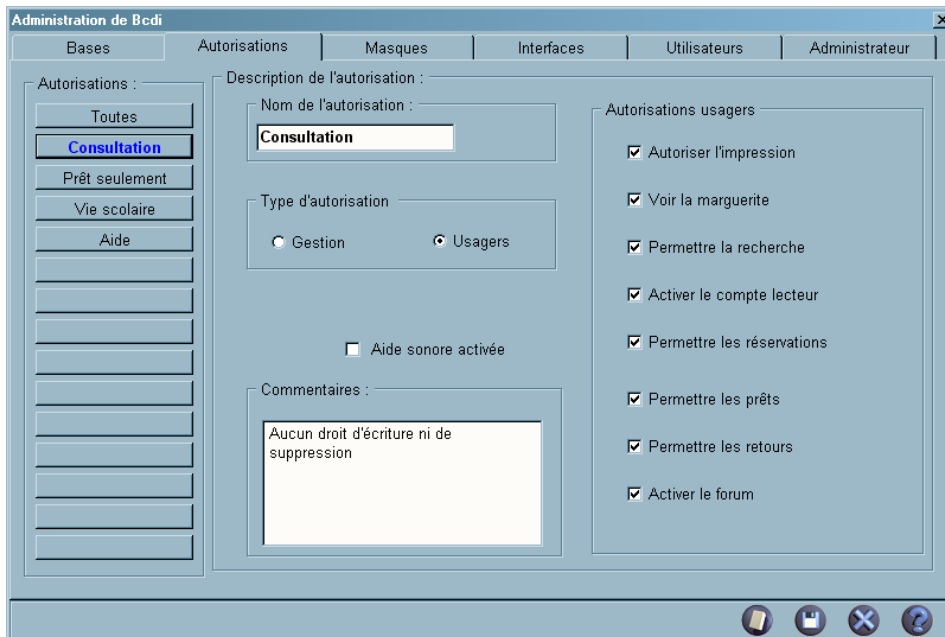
Administration de Bcdi

Bases | Autorisations | Masques | Interfaces | Utilisateurs | Administrateur

Autorisations :
Toutes
Consultation
Prêt seulement
Vie scolaire
Aide

Description de l'autorisation :

Nom de l'autorisation :
Consultation

Type d'autorisation
Gestion
Usagers

Aide sonore activée

Commentaires :
Aucun droit d'écriture ni de suppression

Autorisations usagers
Autoriser l'impression
Voir la marguerite
Permettre la recherche
Activer le compte lecteur
Permettre les réservations
Permettre les prêts
Permettre les retours
Activer le forum